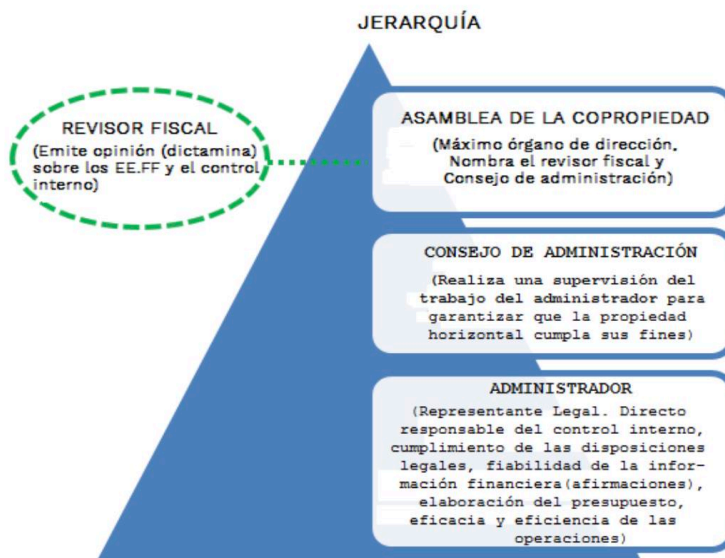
JERARQUÍA

REVISOR FISCAL
(Emite opinión (dictamina) sobre los EE.FF y el control interno)

ASAMBLEA DE LA COPROPIEDAD
(Máximo órgano de dirección. Nombra el revisor fiscal y Consejo de administración)

CONSEJO DE ADMINISTRACIÓN
(Realiza una supervisión del trabajo del administrador para garantizar que la propiedad horizontal cumpla sus fines)

ADMINISTRADOR
(Representante Legal. Directo responsable del control interno, cumplimiento de las disposiciones legales, fiabilidad de la información financiera(afirmaciones), elaboración del presupuesto, eficacia y eficiencia de las operaciones)